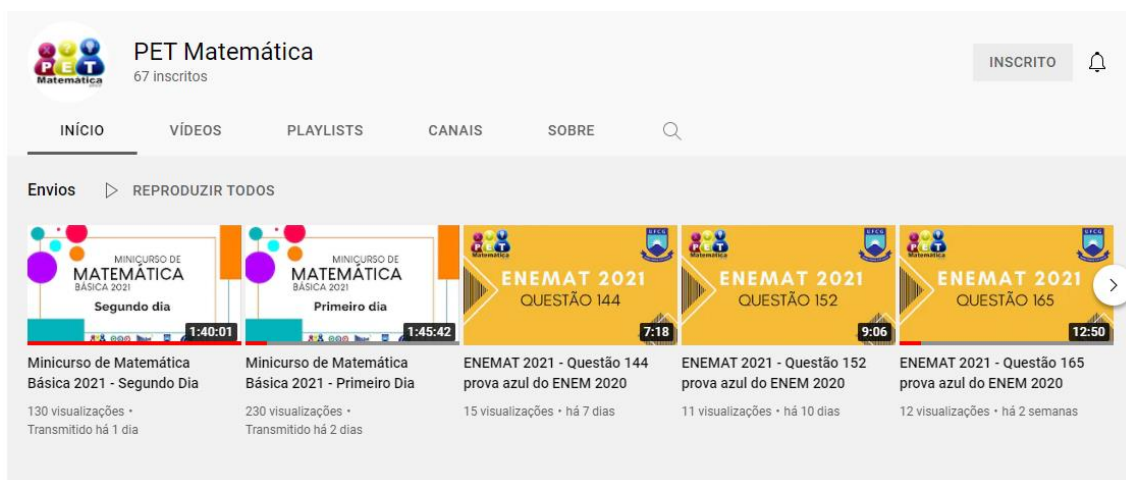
PET Matemática
Matemática
67 inscritos

INSCRITO

INÍCIO VÍDEOS PLAYLISTS CANAIS SOBRE

Envios REPRODUZIR TODOS

MINICURSO DE MATEMÁTICA BÁSICA 2021
Segundo dia
1:40:01
Minicurso de Matemática Básica 2021 - Segundo Dia
130 visualizações • Transmitido há 1 dia

MINICURSO DE MATEMÁTICA BÁSICA 2021
Primeiro dia
1:45:42
Minicurso de Matemática Básica 2021 - Primeiro Dia
230 visualizações • Transmitido há 2 dias

ENEMAT 2021
QUESTÃO 144
7:18
ENEMAT 2021 - Questão 144 prova azul do ENEM 2020
15 visualizações • há 7 dias

ENEMAT 2021
QUESTÃO 152
9:06
ENEMAT 2021 - Questão 152 prova azul do ENEM 2020
11 visualizações • há 10 dias

ENEMAT 2021
QUESTÃO 165
12:50
ENEMAT 2021 - Questão 165 prova azul do ENEM 2020
12 visualizações • há 2 semanas